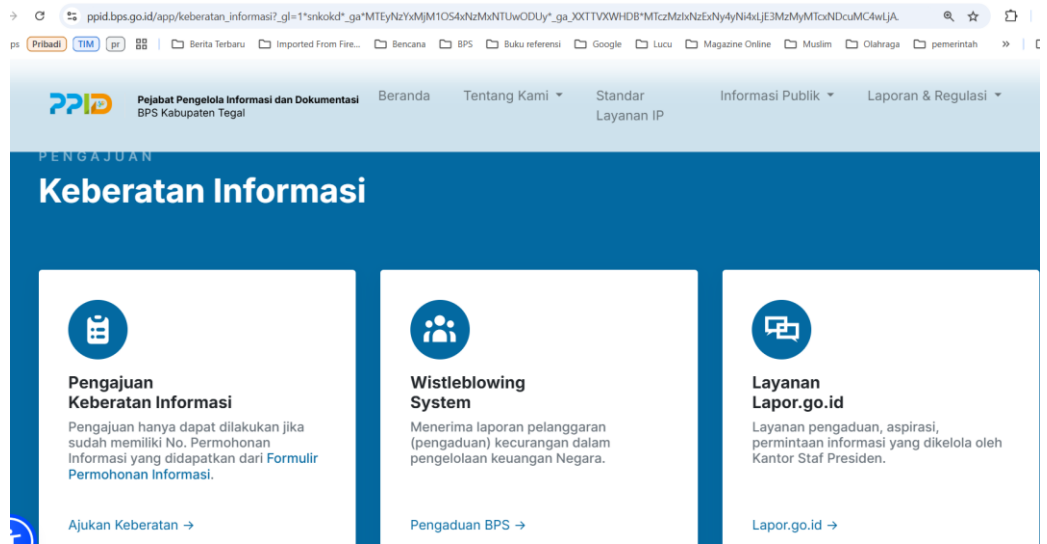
ppid.bps.go.id/app/keberatan_informasi?_gl=1*snkokd*_ga*MTEyNzYxMjM1OS4xNzMxNTUwODUy*_ga_XXTTVXWHDB*MTczMzIxNzExNy4yNi4xLjE3MzMyMTcxNDcuMC4wLjA.

ps Pribadi TIM pr Berita Terbaru Imported From Fire... Bencana BPS Buku referensi Google Lucu Magazine Online Muslim Olahraga pemerintah »

PPID Pejabat Pengelola Informasi dan Dokumentasi BPS Kabupaten Tegal

Beranda Tentang Kami Standar Layanan IP Informasi Publik Laporan & Regulasi

PENGAJUAN

Keberatan Informasi

Pengajuan Keberatan Informasi

Pengajuan hanya dapat dilakukan jika sudah memiliki No. Permohonan Informasi yang didapatkan dari Formulir Permohonan Informasi.

Ajukan Keberatan →

Wistleblowing System

Menerima laporan pelanggaran (pengaduan) kecurangan dalam pengelolaan keuangan Negara.

Pengaduan BPS →

Layanan Lapor.go.id

Layanan pengaduan, aspirasi, permintaan informasi yang dikelola oleh Kantor Staf Presiden.

Lapor.go.id →